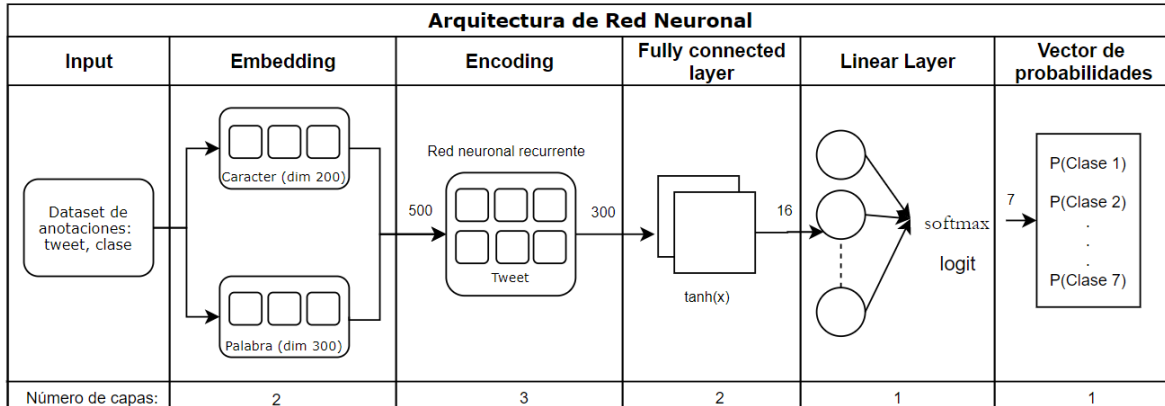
Arquitectura de Red Neuronal

| Input | Embedding | Encoding | Fully connected layer | Linear Layer | Vector de probabilidades |
|---|---|---|---|---|---|
| Dataset de anotaciones: tweet, clase | Caracter (dim 200) Palabra (dim 300) | 500 Red neuronal recurrente Tweet 300 | tanh(x) 16 | softmax logit 7 | P(Clase 1) P(Clase 2) . . . P(Clase 7) |
| Número de capas: 2 | | 3 | 2 | 1 | 1 |